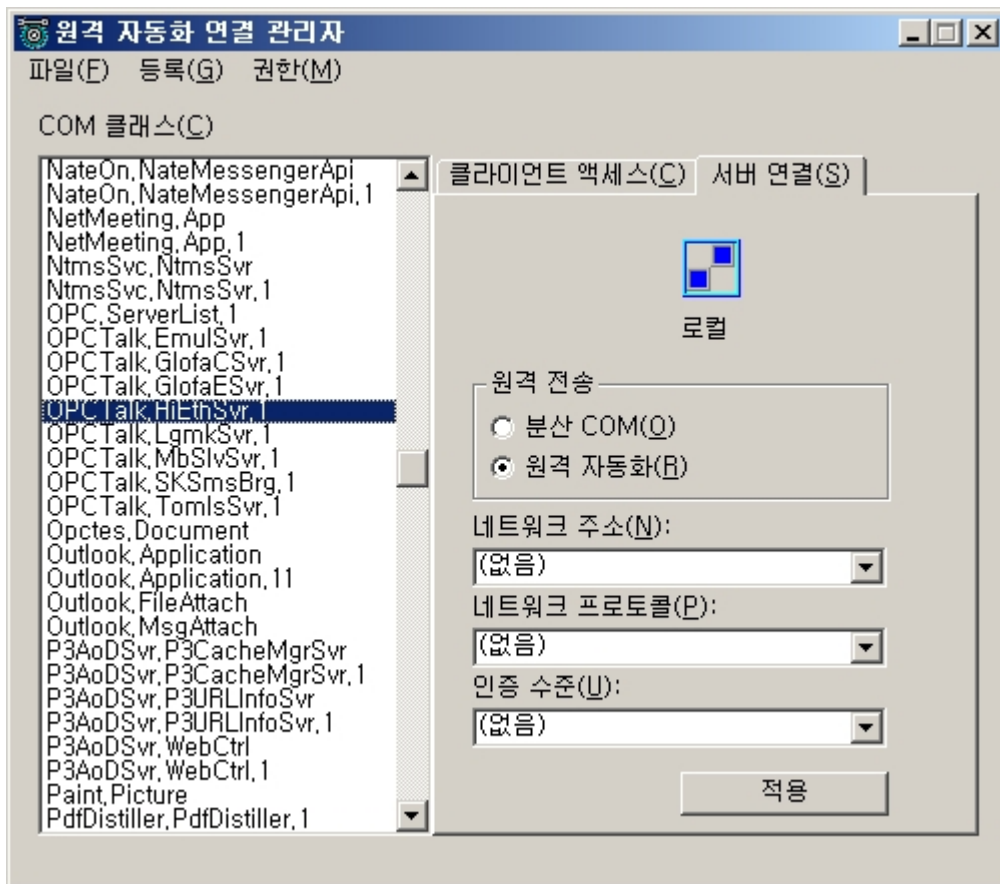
원격 자동화 연결 관리자

파일(F) 등록(G) 권한(M)

COM 클래스(C)

NateOn.NateMessengerApi
NateOn.NateMessengerApi.1
NetMeeting.App
NetMeeting.App.1
NtmsSvc.NtmsSvr
NtmsSvc.NtmsSvr.1
OPC.ServerList.1
OPCTalk.EmulSvr.1
OPCTalk.GlofaCSvr.1
OPCTalk.GlofaESvr.1
OPCTalk.HiEthSvr.1
OPCTalk.LgmkSvr.1
OPCTalk.MbSlvSvr.1
OPCTalk.SKSmsBrg.1
OPCTalk.TomlsSvr.1
Opctes.Document
Outlook.Application
Outlook.Application.11
Outlook.FileAttach
Outlook.MsgAttach
P3AoDSvr.P3CacheMgrSvr
P3AoDSvr.P3CacheMgrSvr.1
P3AoDSvr.P3URLInfoSvr
P3AoDSvr.P3URLInfoSvr.1
P3AoDSvr.WebCtrl
P3AoDSvr.WebCtrl.1
Paint.Picture
PdfDistiller.PdfDistiller.1

클라이언트 액세스(C) 서버 연결(S)

로컬

원격 전송
분산 COM(O)
원격 자동화(R)

네트워크 주소(N):
(없음)

네트워크 프로토콜(P):
(없음)

인증 수준(U):
(없음)

적용